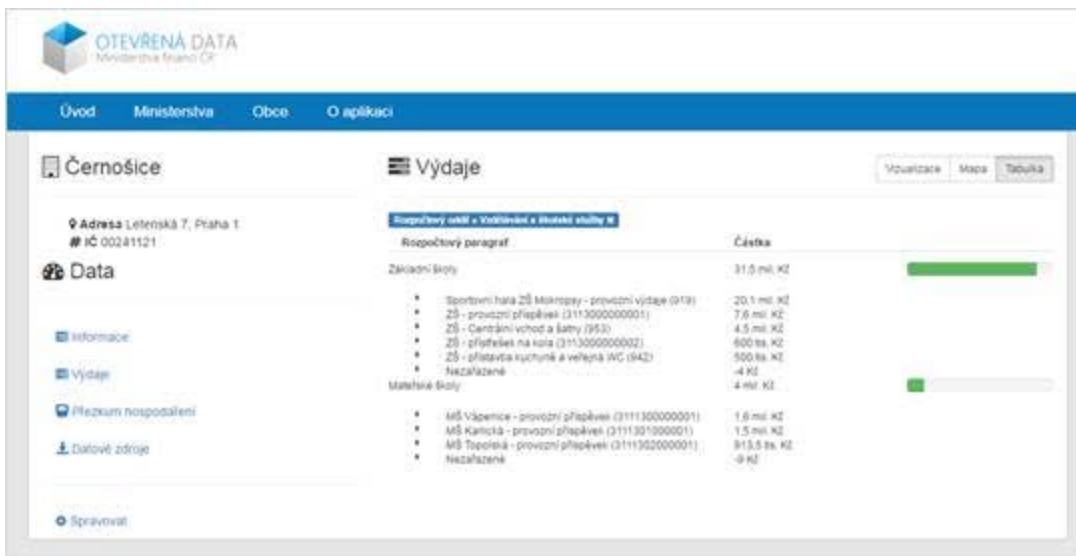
OTEVŘENÁ DATA
Ministerstva financí ČR

Úvod Ministerstva Obce O aplikaci

Černošice

Adresa Letenská 7, Praha 1
IČ 00241121

Data

Informace
Výdaje
Přezkum hospodaření
Datové zdroje

Spravovat

Výdaje

Vizualizace Mapa Tabulka

Rozpočtový oddíl = Vzdělávání a školské služby

| Rozpočtový paragraf | Částka |
|---|---|
| Základní školy | 31,5 mil. Kč |
| • Sportovní hala ZŠ Mokropsy - provozní výdaje (919) | 20,1 mil. Kč |
| • ZŠ - provozní příspěvek (3113000000001) | 7,6 mil. Kč |
| • ZŠ - Centrální vchod a šatny (953) | 4,5 mil. Kč |
| • ZŠ - přístřešek na kola (3113000000002) | 600 tis. Kč |
| • ZŠ - přístavba kuchyně a veřejná WC (942) | 500 tis. Kč |
| • Nezařazené | -4 Kč |
| Mateřské školy | 4 mil. Kč |
| • MŠ Vápenice - provozní příspěvek (3111300000001) | 1,6 mil. Kč |
| • MŠ Karlická - provozní příspěvek (3111301000001) | 1,5 mil. Kč |
| • MŠ Topolská - provozní příspěvek (3111302000001) | 913,5 tis. Kč |
| • Nezařazené | -9 Kč |